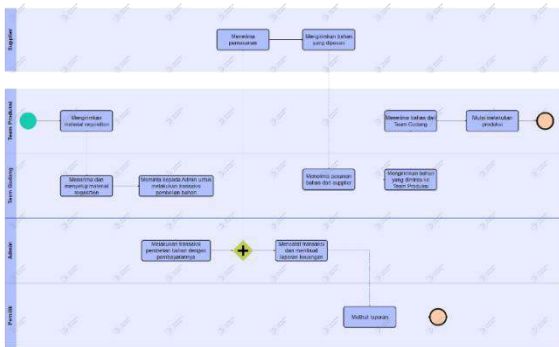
Supplier

Menerima pemesanan

Mengirimkan bahan yang dipesan

Team Produksi

Mengirimkan material requisition

Menerima bahan dari Team Gudang

Mulai melakukan produksi

Team Gudang

Menerima dan menyetujui material requisition

Meminta kepada Admin untuk melakukan transaksi pembelian bahan

Menerima pesanan bahan dari supplier

Mengirimkan bahan yang diminta ke Team Produksi

Admin

Melakukan transaksi pemesanan bahan dengan pembayarannya

Mencatat transaksi dan membuat laporan keuangan

Pemilik

Melihat laporan